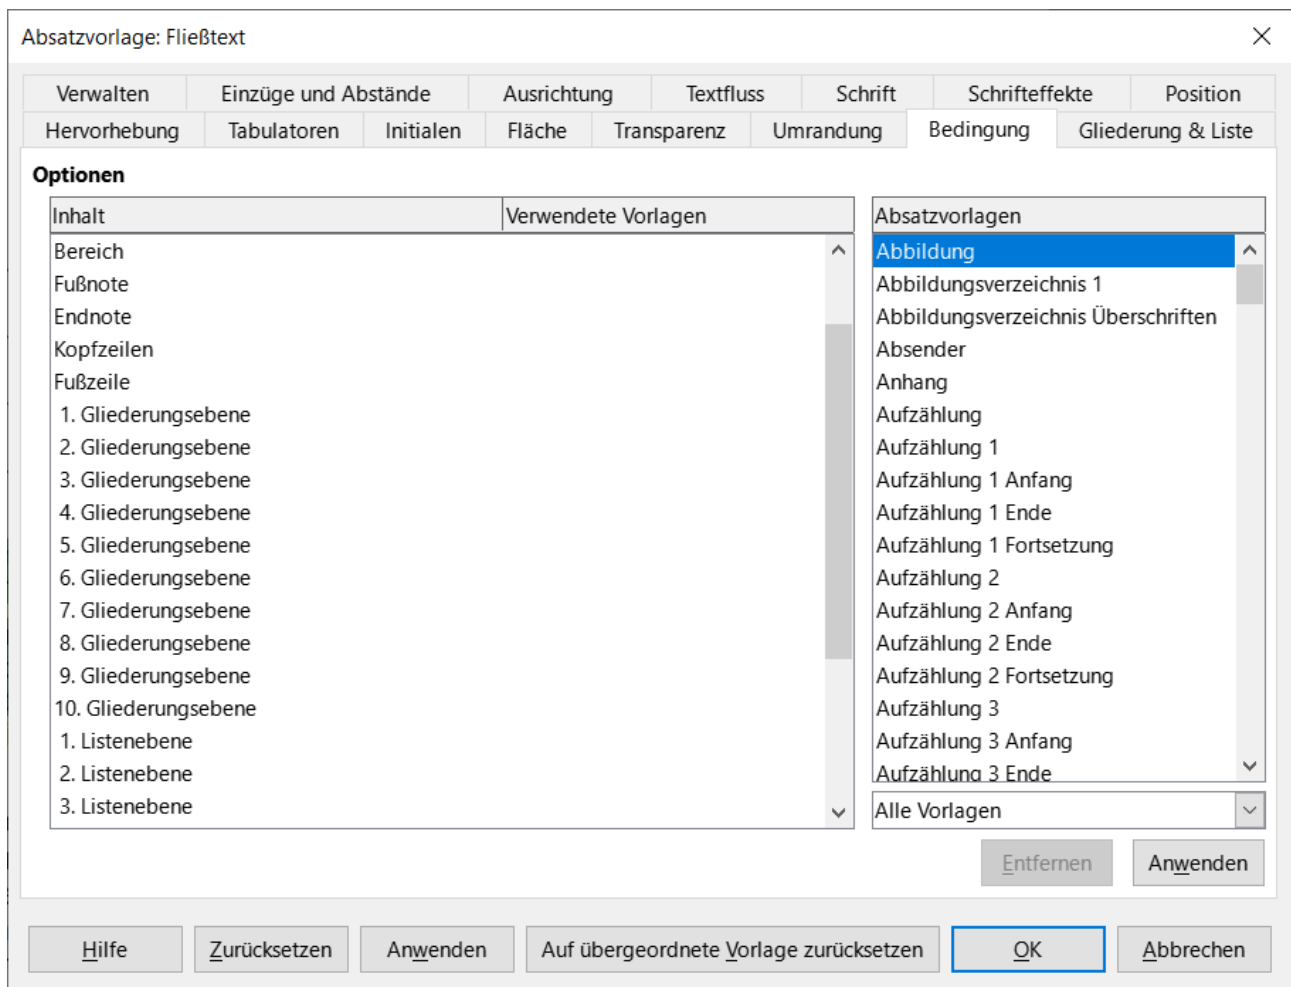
Absatzvorlage: Fließtext

Verwalten | Einzüge und Abstände | Ausrichtung | Textfluss | Schrift | Schrifteffekte | Position
Hervorhebung | Tabulatoren | Initialen | Fläche | Transparenz | Umrandung | Bedingung | Gliederung & Liste

Optionen

| Inhalt | Verwendete Vorlagen |
|---|---|
| Bereich | |
| Fußnote | |
| Endnote | |
| Kopfzeilen | |
| Fußzeile | |
| 1. Gliederungsebene | |
| 2. Gliederungsebene | |
| 3. Gliederungsebene | |
| 4. Gliederungsebene | |
| 5. Gliederungsebene | |
| 6. Gliederungsebene | |
| 7. Gliederungsebene | |
| 8. Gliederungsebene | |
| 9. Gliederungsebene | |
| 10. Gliederungsebene | |
| 1. Listenebene | |
| 2. Listenebene | |
| 3. Listenebene | |

Absatzvorlagen
Abbildung
Abbildungsverzeichnis 1
Abbildungsverzeichnis Überschriften
Absender
Anhang
Aufzählung
Aufzählung 1
Aufzählung 1 Anfang
Aufzählung 1 Ende
Aufzählung 1 Fortsetzung
Aufzählung 2
Aufzählung 2 Anfang
Aufzählung 2 Ende
Aufzählung 2 Fortsetzung
Aufzählung 3
Aufzählung 3 Anfang
Aufzählung 3 Ende

Alle Vorlagen

Entfernen | Anwenden

Hilfe | Zurücksetzen | Anwenden | Auf übergeordnete Vorlage zurücksetzen | OK | Abbrechen